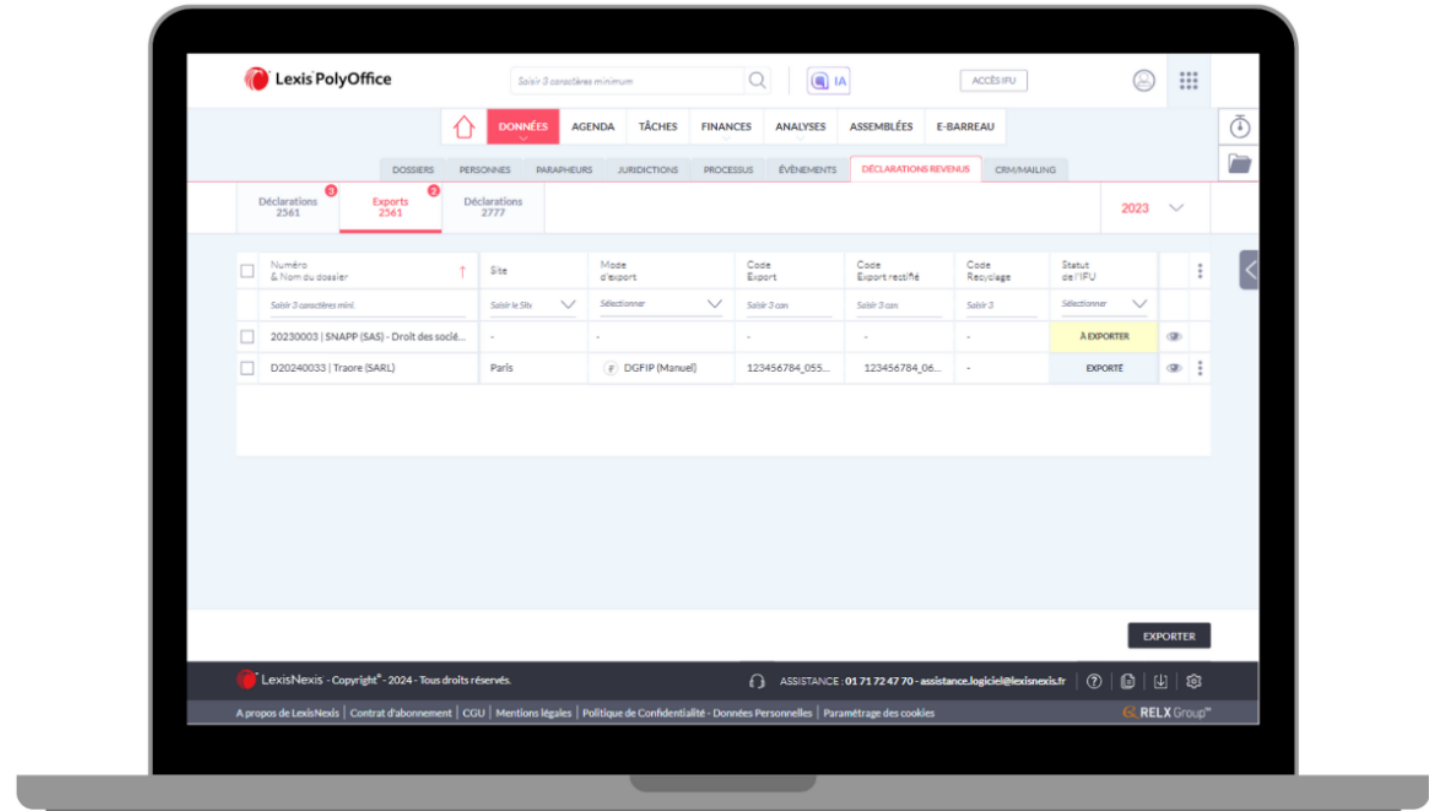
Lexis PolyOffice

Saisir 3 caractères minimum

IA

ACCÈS IFU

DONNÉES AGENDA TÂCHES FINANCES ANALYSES ASSEMBLÉES E-BARREAU

DOSSIERS PERSONNES PARAPHEURS JURIDICTIONS PROCESSUS ÉVÈNEMENTS DÉCLARATIONS REVENUS CRM/MAILING

Déclarations 2561 3
Exports 2561 2
Déclarations 2777

2023

| | Numéro & Nom du dossier | Site | Mode d'export | Code Export | Code Export rectifié | Code Recyclage | Statut de l'IFU | | |
|---|---|---|---|---|---|---|---|---|---|
| | Saisir 3 caractères mini. | Saisir le Site | Sélectionner | Saisir 3 car. | Saisir 3 car. | Saisir 3 | Sélectionner | | |
| | 20230003 \| SNAPP (SAS) - Droit des socié... | - | - | - | - | - | À EXPORTER | | |
| | D20240033 \| Traore (SARL) | Paris | DGFIP (Manuel) | 123456784_055... | 123456784_06... | - | EXPORTÉ | | |

EXPORTER

LexisNexis - Copyright® - 2024 - Tous droits réservés.

ASSISTANCE : 01 71 72 47 70 - assistance.logiciel@lexisnexis.fr

A propos de LexisNexis | Contrat d'abonnement | CGU | Mentions légales | Politique de Confidentialité - Données Personnelles | Paramétrage des cookies

RELX Group™